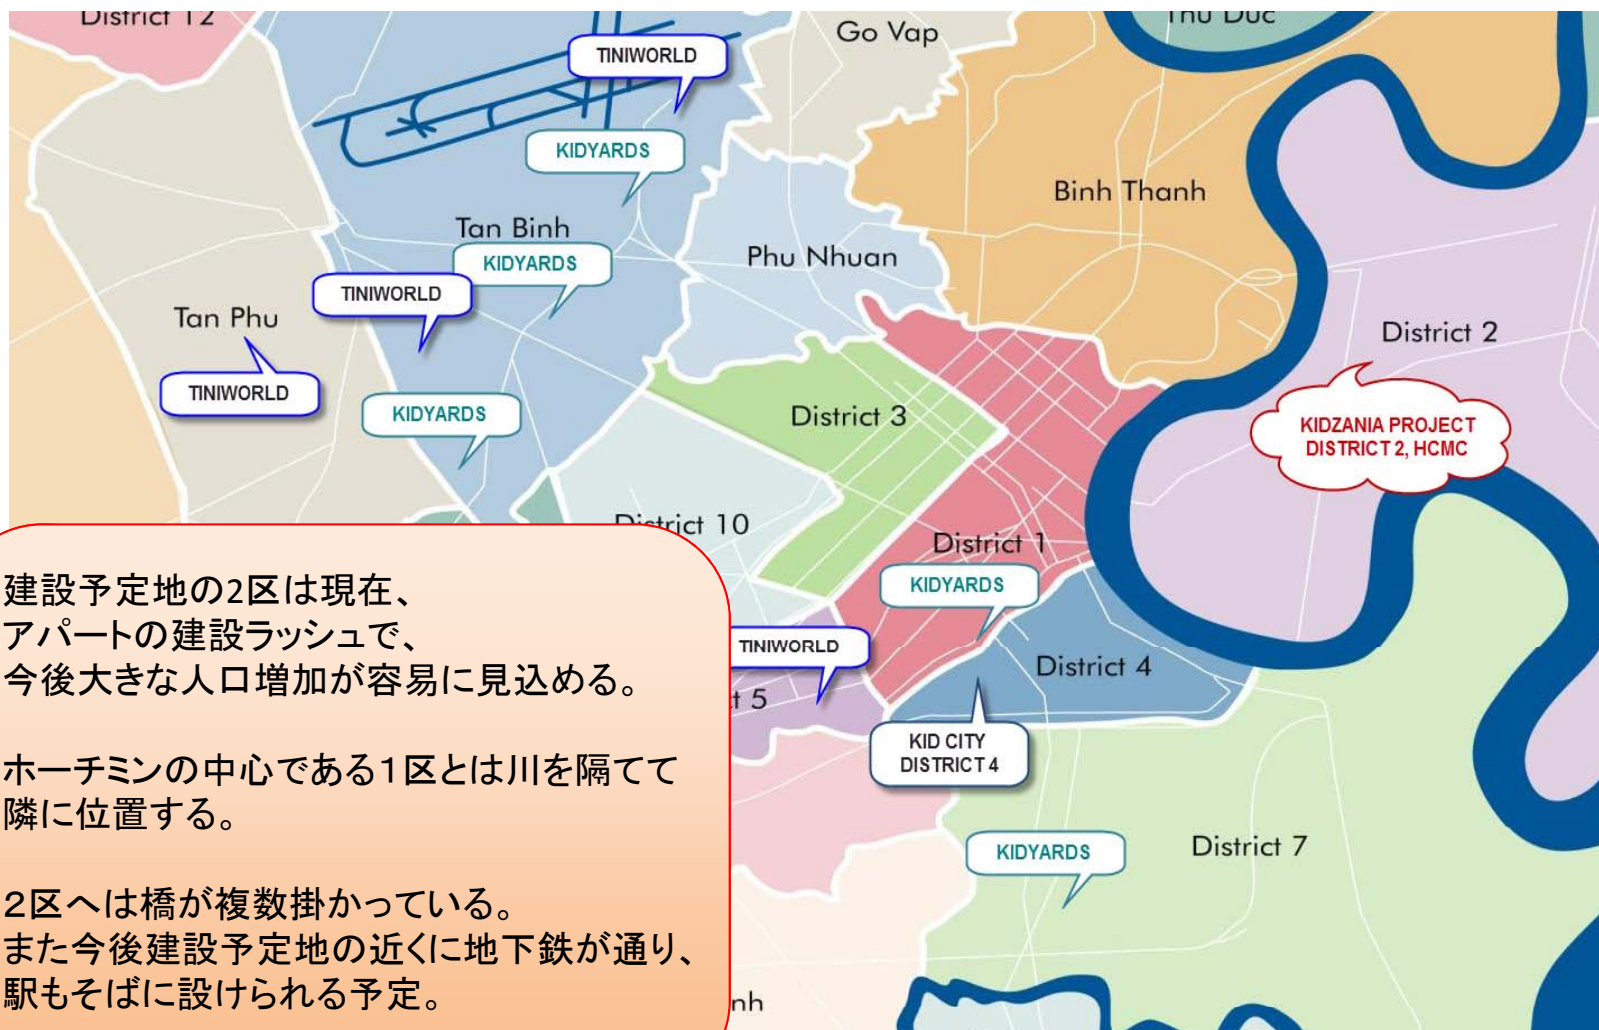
District 12

TINIWORLD

Go Vap

Thu Duc

KIDYARDS

Binh Thanh

Tan Binh

KIDYARDS

Phu Nhuan

TINIWORLD

Tan Phu

District 2

TINIWORLD

KIDYARDS

District 3

KIDZANIA PROJECT DISTRICT 2, HCMC

District 10

District 1

KIDYARDS

TINIWORLD

District 4

t 5

KID CITY DISTRICT 4

KIDYARDS

District 7

nh

建設予定地の2区は現在、
アパートの建設ラッシュで、
今後大きな人口増加が容易に見込める。

ホーチミンの中心である1区とは川を隔てて
隣に位置する。

2区へは橋が複数掛かっている。
また今後建設予定地の近くに地下鉄が通り、
駅もそばに設けられる予定。